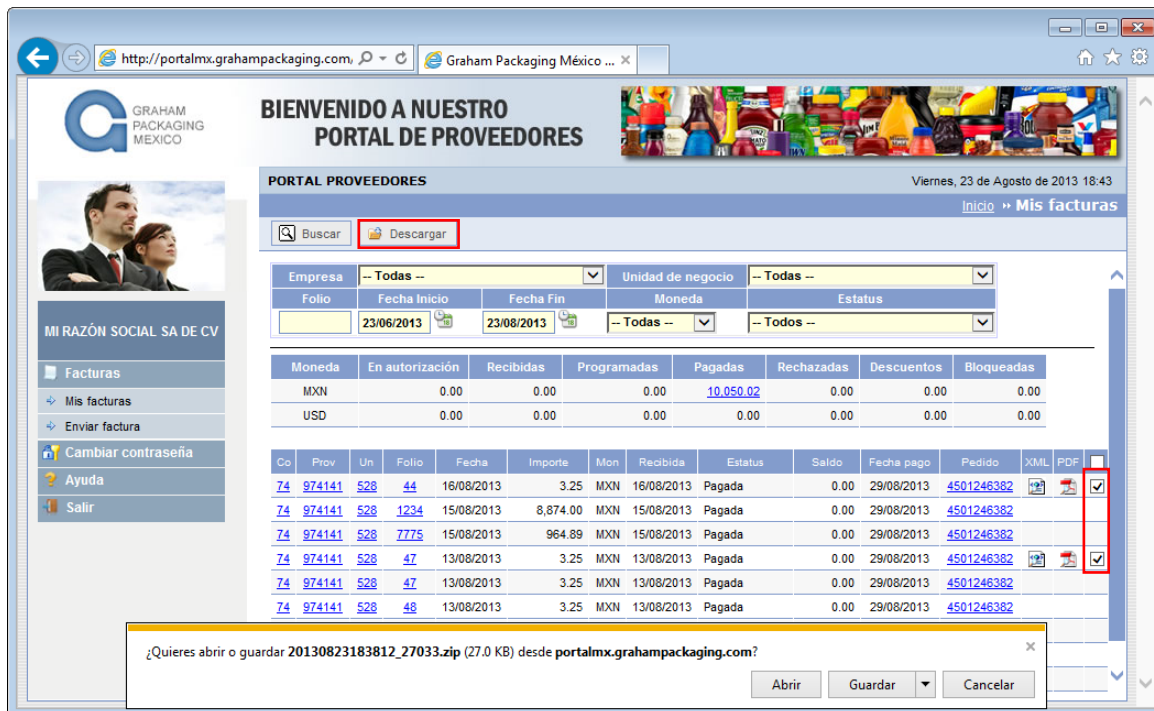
http://portalmx.grahampackaging.com/ Graham Packaging México ...

GRAHAM PACKAGING MEXICO

BIENVENIDO A NUESTRO PORTAL DE PROVEEDORES

PORTAL PROVEEDORES

Viernes, 23 de Agosto de 2013 18:43

Inicio » Mis facturas

Buscar Descargar

MI RAZÓN SOCIAL SA DE CV

Facturas
Mis facturas
Enviar factura
Cambiar contraseña
Ayuda
Salir

| Empresa | -- Todas -- | Unidad de negocio | -- Todas -- |
|---|---|---|---|
| Folio | Fecha Inicio | Fecha Fin | Moneda | Estatus |
| | 23/06/2013 | 23/08/2013 | -- Todas -- | -- Todos -- |

| Moneda | En autorización | Recibidas | Programadas | Pagadas | Rechazadas | Descuentos | Bloqueadas |
|---|---|---|---|---|---|---|---|
| MXN | 0.00 | 0.00 | 0.00 | 10,050.02 | 0.00 | 0.00 | 0.00 |
| USD | 0.00 | 0.00 | 0.00 | 0.00 | 0.00 | 0.00 | 0.00 |

| Co | Prov | Un | Folio | Fecha | Importe | Mon | Recibida | Estatus | Saldo | Fecha pago | Pedido | XML | PDF | |
|---|---|---|---|---|---|---|---|---|---|---|---|---|---|---|
| 74 | 974141 | 528 | 44 | 16/08/2013 | 3.25 | MXN | 16/08/2013 | Pagada | 0.00 | 29/08/2013 | 4501246382 | | | ✓ |
| 74 | 974141 | 528 | 1234 | 15/08/2013 | 8,874.00 | MXN | 15/08/2013 | Pagada | 0.00 | 29/08/2013 | 4501246382 | | | |
| 74 | 974141 | 528 | 7775 | 15/08/2013 | 964.89 | MXN | 15/08/2013 | Pagada | 0.00 | 29/08/2013 | 4501246382 | | | |
| 74 | 974141 | 528 | 47 | 13/08/2013 | 3.25 | MXN | 13/08/2013 | Pagada | 0.00 | 29/08/2013 | 4501246382 | | | ✓ |
| 74 | 974141 | 528 | 47 | 13/08/2013 | 3.25 | MXN | 13/08/2013 | Pagada | 0.00 | 29/08/2013 | 4501246382 | | | |
| 74 | 974141 | 528 | 48 | 13/08/2013 | 3.25 | MXN | 13/08/2013 | Pagada | 0.00 | 29/08/2013 | 4501246382 | | | |

¿Quieres abrir o guardar 20130823183812_27033.zip (27.0 KB) desde portalmx.grahampackaging.com?

Abrir Guardar Cancelar